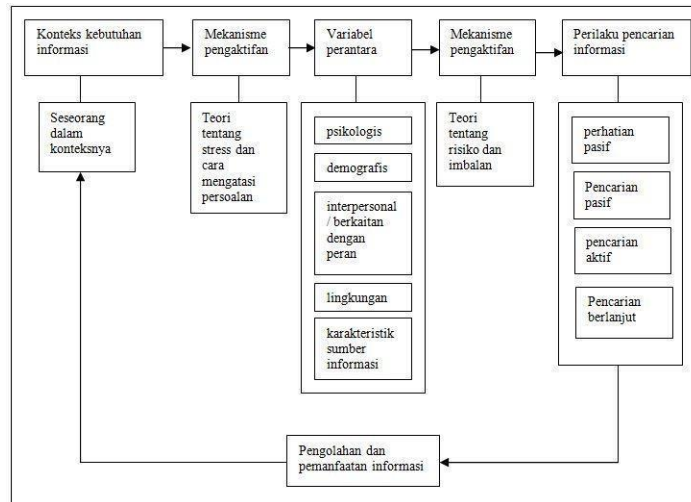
Konteks kebutuhan informasi

Mekanisme pengaktifan

Variabel perantara

Mekanisme pengaktifan

Perilaku pencarian informasi

Seseorang dalam konteksnya

Teori tentang stress dan cara mengatasi persoalan

psikologis

demografis

interpersonal / berkaitan dengan peran

lingkungan

karakteristik sumber informasi

Teori tentang risiko dan imbalan

perhatian pasif

Pencarian pasif

pencarian aktif

Pencarian berlanjut

Pengolahan dan pemanfaatan informasi